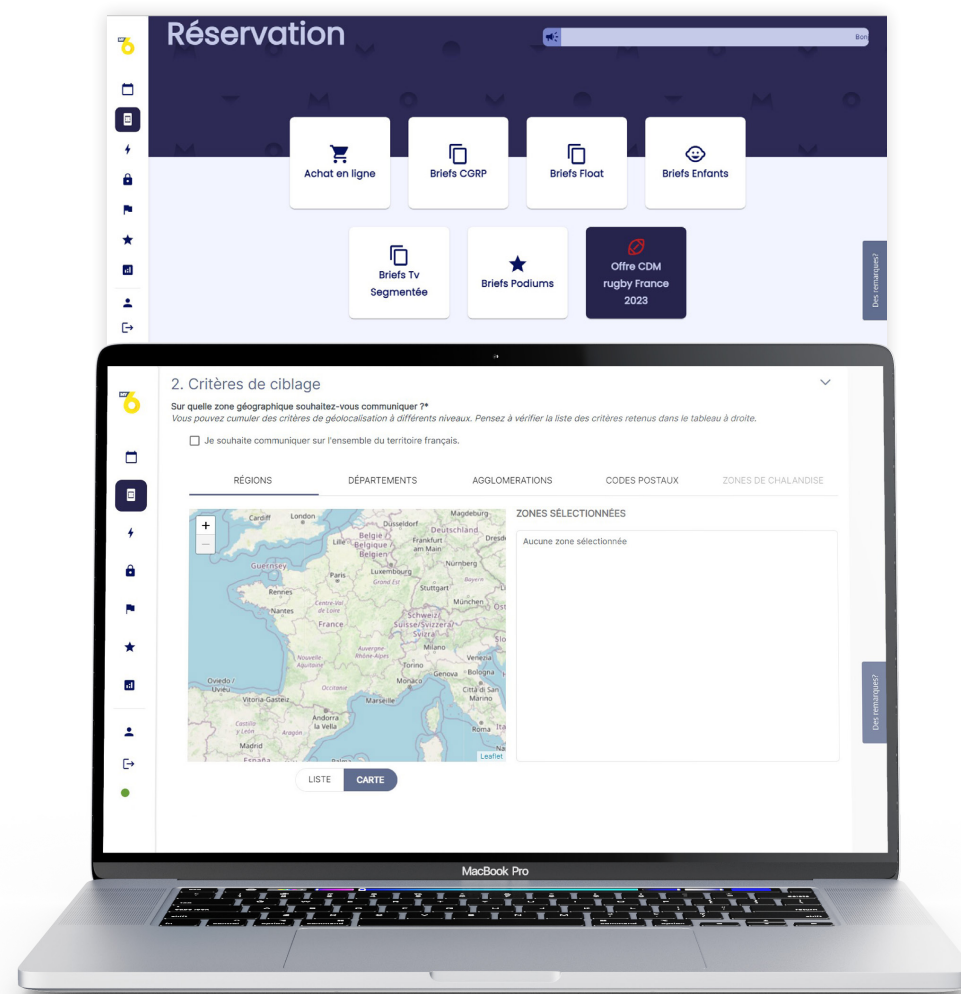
Réservation

Bon

Achat en ligne

Briefs CGRP

Briefs Float

Briefs Enfants

Briefs Tv Segmentée

Briefs Podiums

Offre CDM rugby France 2023

Des remarques?

2. Critères de ciblage

Sur quelle zone géographique souhaitez-vous communiquer ?*

Vous pouvez cumuler des critères de géolocalisation à différents niveaux. Pensez à vérifier la liste des critères retenus dans le tableau à droite.

Je souhaite communiquer sur l'ensemble du territoire français.

RÉGIONS | DÉPARTEMENTS | AGGLOMERATIONS | CODES POSTAUX | ZONES DE CHALANDISE

+
−

Cardiff London Düsseldorf Magdeburg Deutschland Dresd België / Belgique / Belgien Frankfurt am Main Guernsey Luxembourg Nürnberg Paris Grand Est Bayern Rennes Stuttgart Nantes Centre-Val de Loire München Ost France Schweiz/ Suisse/Svizzera/ Svizra Nouvelle-Aquitaine Auvergne-Rhône-Alpes Milano Venezia Torino Oviedo / Uviéu Occitanie Monaco Genova Bologna Italia Vitoria-Gasteiz Marseille Città di San Marino Andorra la Vella Castilla y León Aragón Roma Madrid España Leaflet

ZONES SÉLECTIONNÉES

Aucune zone sélectionnée

LISTE CARTE

Des remarques?

MacBook Pro